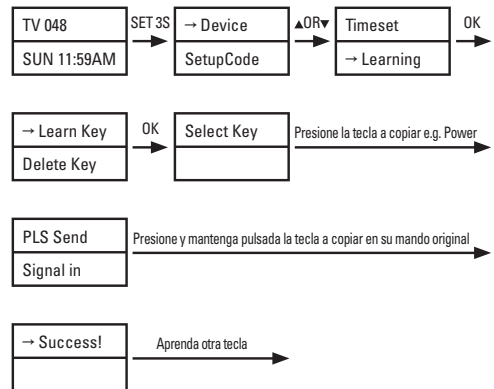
TV 048
SUN 11:59AM

SET 3S

→ Device
SetupCode

▲OR▼

Timeset
→ Learning

OK

→ Learn Key
Delete Key

OK

Select Key

Presione la tecla a copiar e.g. Power

PLS Send
Signal in

Presione y mantenga pulsada la tecla a copiar en su mando original

→ Success!

Aprenda otra tecla